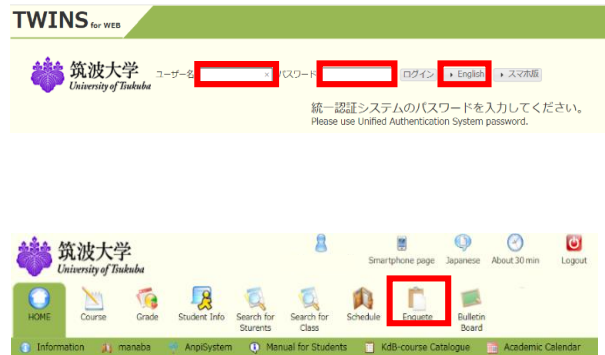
TWINS for WEB

筑波大学
University of Tsukuba

ユーザー名 × パスワード ログイン English スマホ版

統一認証システムのパスワードを入力してください。
Please use Unified Authentication System password.

筑波大学
University of Tsukuba

Smartphone page Japanese About 30 min Logout

HOME Course Grade Student Info Search for Sturents Search for Class Schedule Enquete Bulletin Board

Information manaba AnpiSystem Manual for Students KdB-course Catalogue Academic Calendar